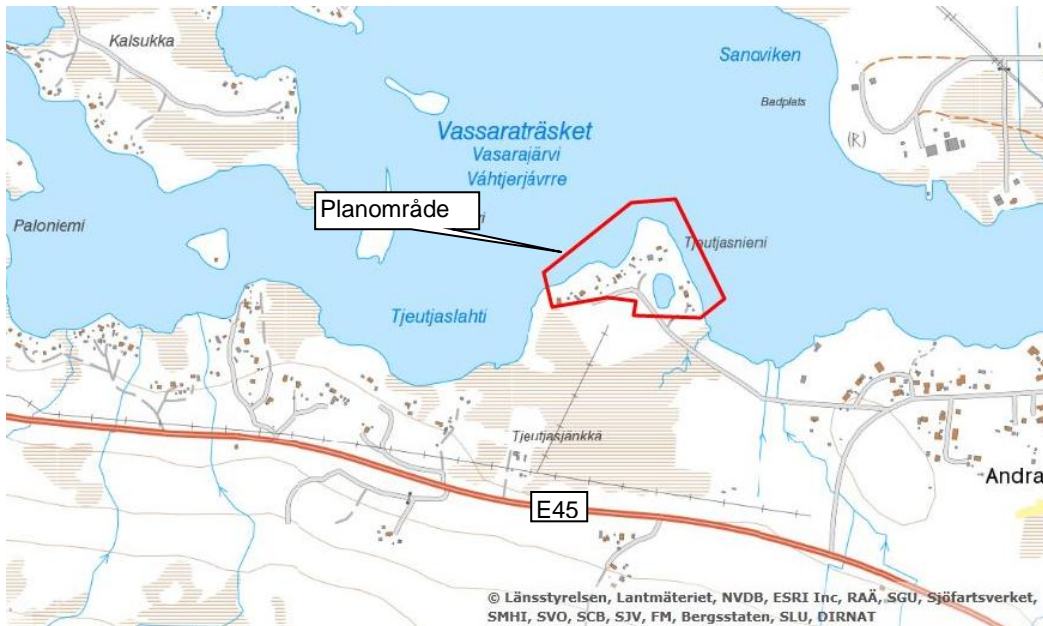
Kalsukka

Sandviken

Badplats

(R)

Vassaraträsket
Vasarajärvi
Váhtjerjávrre

Planområde

Paloniemi

Tjeutjasnieni

Tjeutjaslahti

Tjeutjasjänkkä

E45

Andra

© Länsstyrelsen, Lantmäteriet, NVDB, ESRI Inc, RAÄ, SGU, Sjöfartsverket, SMHI, SVO, SCB, SJV, FM, Bergsstaten, SLU, DIRNAT